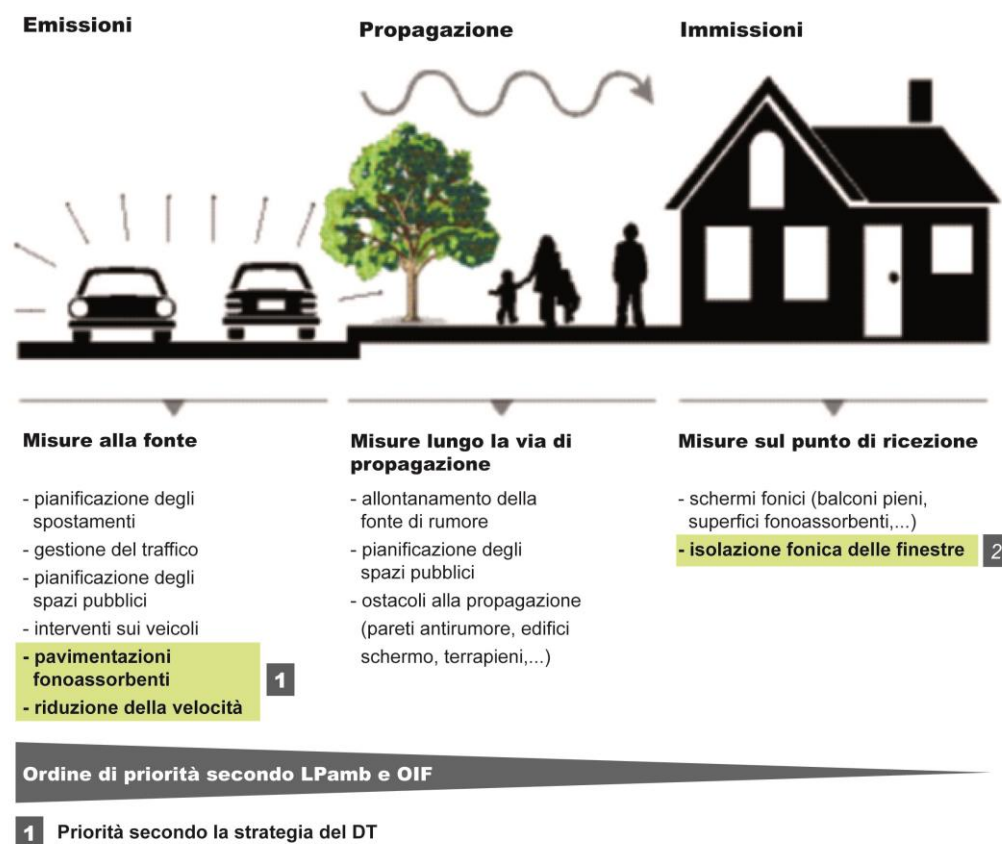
Emissioni

Propagazione

Immissioni

Misure alla fonte

- pianificazione degli spostamenti
- gestione del traffico
- pianificazione degli spazi pubblici
- interventi sui veicoli
- pavimentazioni fonoassorbenti
- riduzione della velocità

1

Misure lungo la via di propagazione

- allontanamento della fonte di rumore
- pianificazione degli spazi pubblici
- ostacoli alla propagazione (pareti antirumore, edifici schermo, terrapieni,...)

Misure sul punto di ricezione

- schermi fonici (balconi pieni, superfici fonoassorbenti,...)
- isolazione fonica delle finestre

2

Ordine di priorità secondo LPamb e OIF

1 Priorità secondo la strategia del DT